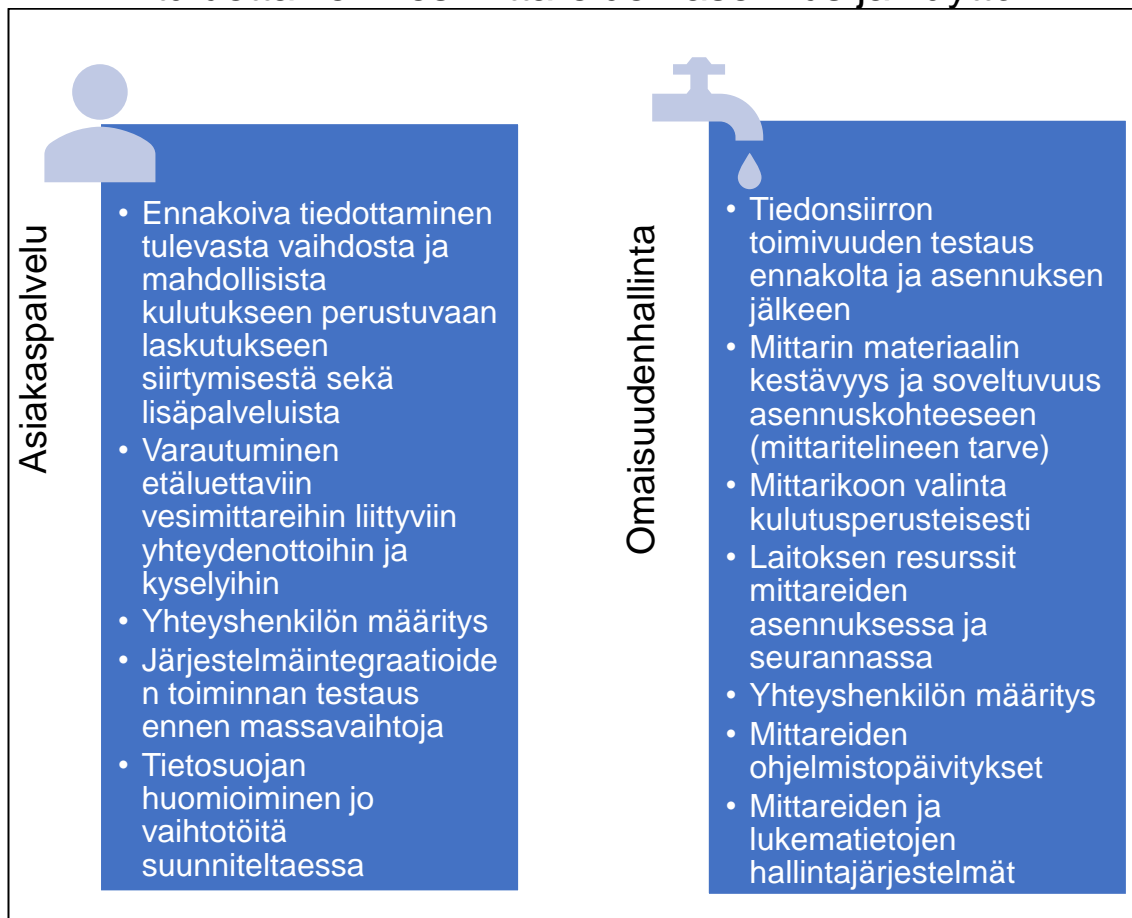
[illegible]

Asiakaspalvelu

- Ennakoiva tiedottaminen tulevasta vaihdosta ja mahdollisista kulutukseen perustuvaan laskutukseen siirtymisestä sekä lisäpalveluista
- Varautuminen etäluettaviin vesimittareihin liittyviin yhteydenottoihin ja kyselyihin
- Yhteyshenkilön määritys
- Järjestelmäintegraatioiden toiminnan testaus ennen massavaihtoja
- Tietosuojan huomioiminen jo vaihtotöitä suunniteltaessa

Omaisuudenhallinta

- Tiedonsiirron toimivuuden testaus ennakolta ja asennuksen jälkeen
- Mittarin materiaalin kestävyys ja soveltuvuus asennuskohteeseen (mittaritelineen tarve)
- Mittarikoon valinta kulutusperusteisesti
- Laitoksen resurssit mittareiden asennuksessa ja seurannassa
- Yhteyshenkilön määritys
- Mittareiden ohjelmistopäivitykset
- Mittareiden ja lukematietojen hallintajärjestelmät